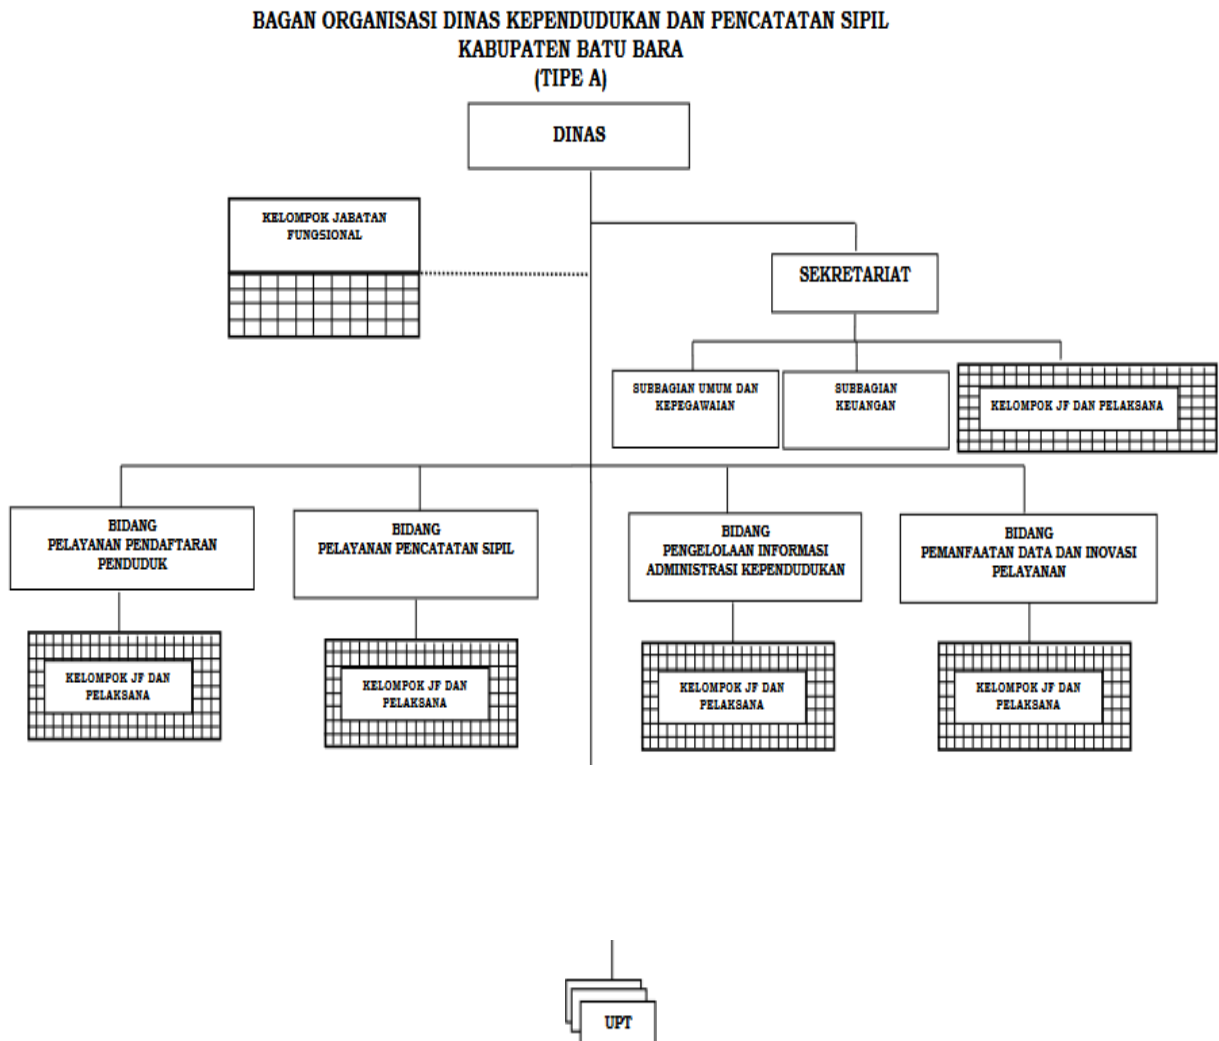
BAGAN ORGANISASI DINAS KEPENDUDUKAN DAN PENCATATAN SIPIL
KABUPATEN BATU BARA
(TIPE A)

DINAS

KELOMPOK JABATAN FUNGSIONAL

SEKRETARIAT

SUBBAGIAN UMUM DAN KEPEGAWAIAN

SUBBAGIAN KEUANGAN

KELOMPOK JF DAN PELAKSANA

BIDANG PELAYANAN PENDAFTARAN PENDUDUK

KELOMPOK JF DAN PELAKSANA

BIDANG PELAYANAN PENCATATAN SIPIL

KELOMPOK JF DAN PELAKSANA

BIDANG PENGELOLAAN INFORMASI ADMINISTRASI KEPENDUDUKAN

KELOMPOK JF DAN PELAKSANA

BIDANG PEMANFAATAN DATA DAN INOVASI PELAYANAN

KELOMPOK JF DAN PELAKSANA

UPT